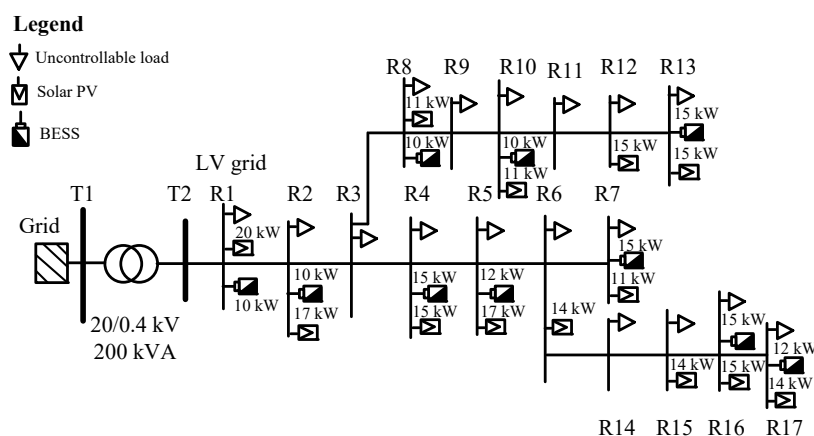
Legend
Uncontrollable load
Solar PV
BESS

LV grid

Grid
T1
T2
R1
R2
R3
R4
R5
R6
R7
R8
R9
R10
R11
R12
R13
R14
R15
R16
R17

20/0.4 kV
200 kVA

20 kW
10 kW
10 kW
17 kW
15 kW
15 kW
12 kW
17 kW
14 kW
15 kW
11 kW
11 kW
10 kW
10 kW
11 kW
15 kW
15 kW
15 kW
14 kW
15 kW
15 kW
12 kW
14 kW